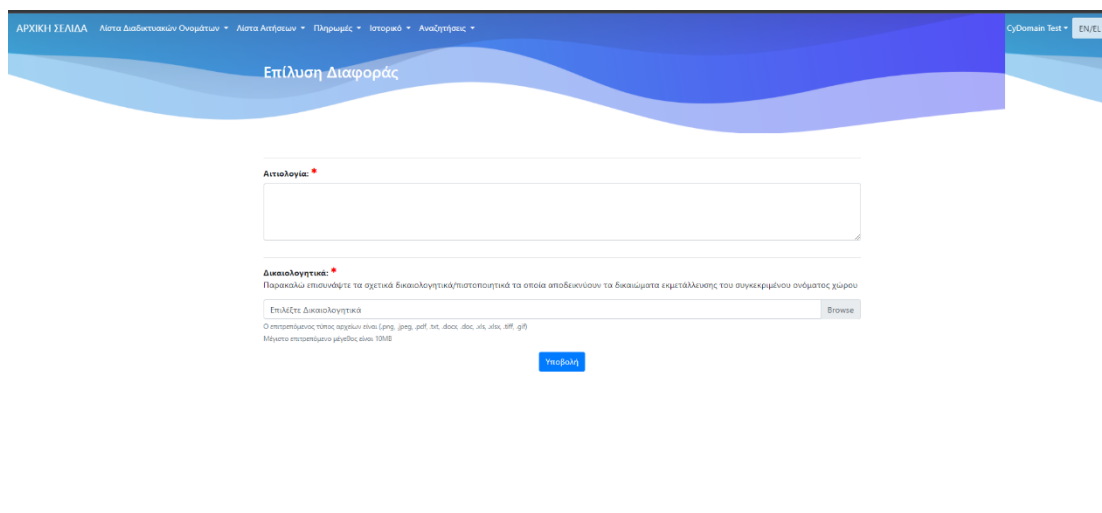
ΑΡΧΙΚΗ ΣΕΛΙΔΑ Λίστα Διαδικτυακών Ονομάτων ▾ Λίστα Αιτήσεων ▾ Πληρωμές ▾ Ιστορικό ▾ Αναζητήσεις ▾

CyDomain Test ▾ EN/EL

Επίλυση Διαφοράς

Αιτιολογία: *

Δικαιολογητικά: *
Παρακαλώ επισυνάψτε τα σχετικά δικαιολογητικά/πιστοποιητικά τα οποία αποδεικνύουν τα δικαιώματα εκμετάλλευσης του συγκεκριμένου ονόματος χώρου

Επιλέξτε Δικαιολογητικά
Browse

Ο επιτρεπόμενος τύπος αρχείων είναι (.png, .jpeg, .pdf, .txt, .docx, .doc, .xls, .xlsx, .tiff, .gif)
Μέγιστο επιτρεπόμενο μέγεθος είναι 10MB

Υποβολή